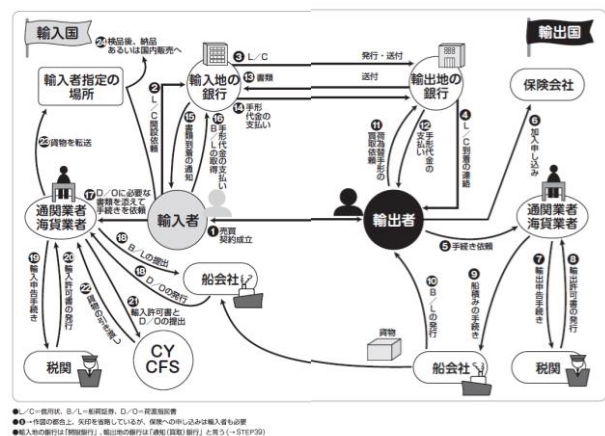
輸入国

輸出国

24 検品後、納品あるいは国内販売へ

輸入者指定の場所

23 貨物を転送

輸入地の銀行

3 L/C

発行・送付

13 書類

送付

輸出地の銀行

保険会社

2 L/C開設依頼

15 書類到着の通知

16 手形代金の支払いB/Lの取得

14 手形代金の支払い

11 荷為替手形の買取依頼

12 手形代金の支払い

4 L/C到着の連絡

6 加入申し込み

17 D/Oに必要な書類を添えて手続きを依頼

通関業者 海貨業者

輸入者

1 売買契約成立

輸出者

通関業者 海貨業者

5 手続き依頼

18 B/Lの提出

18 D/Oの発行

19 輸入申告手続き

20 輸入許可書の発行

22 貨物の引き取り

21 輸入許可書とD/Oの提出

船会社

10 B/Lの発行

9 船積みの手続き

7 輸出申告手続き

8 輸出許可書の発行

貨物

税関

CY CFS

船会社

税関

●L/C=信用状、B/L=船荷証券、D/O=荷渡指図書
●❶→作図の都合上、矢印を省略しているが、保険への申し込みは輸入者も必要
●輸入地の銀行は「開設銀行」、輸出地の銀行は「通知(買取)銀行」と言う(→STEP39)